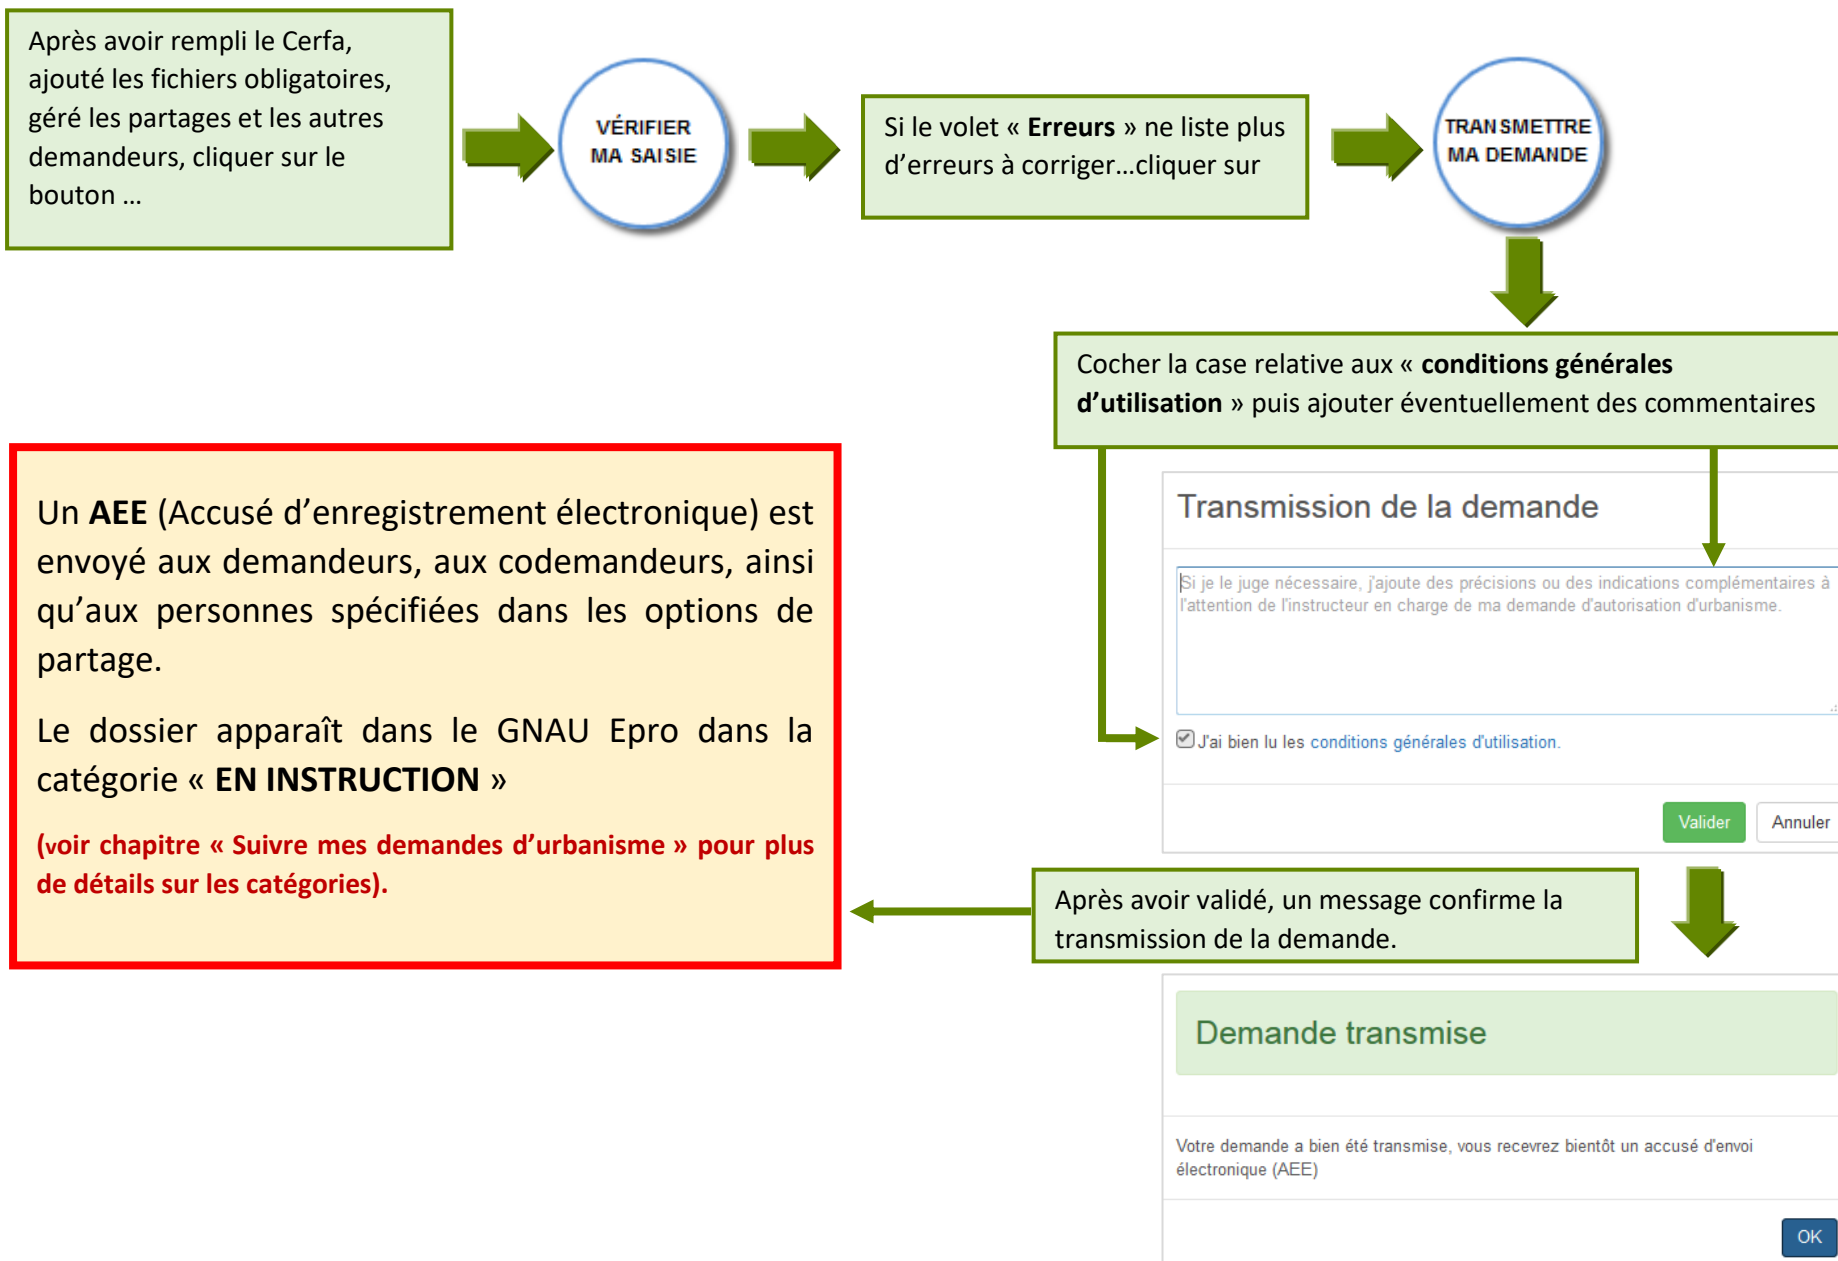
Après avoir rempli le Cerfa, ajouté les fichiers obligatoires, géré les partages et les autres demandeurs, cliquer sur le bouton …

VÉRIFIER MA SAISIE

Si le volet « **Erreurs** » ne liste plus d'erreurs à corriger…cliquer sur

TRANSMETTRE MA DEMANDE

Cocher la case relative aux « **conditions générales d'utilisation** » puis ajouter éventuellement des commentaires

Transmission de la demande

Si je le juge nécessaire, j'ajoute des précisions ou des indications complémentaires à l'attention de l'instructeur en charge de ma demande d'autorisation d'urbanisme.

J'ai bien lu les conditions générales d'utilisation.

Valider Annuler

Un **AEE** (Accusé d'enregistrement électronique) est envoyé aux demandeurs, aux codemandeurs, ainsi qu'aux personnes spécifiées dans les options de partage.

Le dossier apparaît dans le GNAU Epro dans la catégorie « **EN INSTRUCTION** »

**(voir chapitre « Suivre mes demandes d'urbanisme » pour plus de détails sur les catégories).**

Après avoir validé, un message confirme la transmission de la demande.

Demande transmise

Votre demande a bien été transmise, vous recevrez bientôt un accusé d'envoi électronique (AEE)

OK